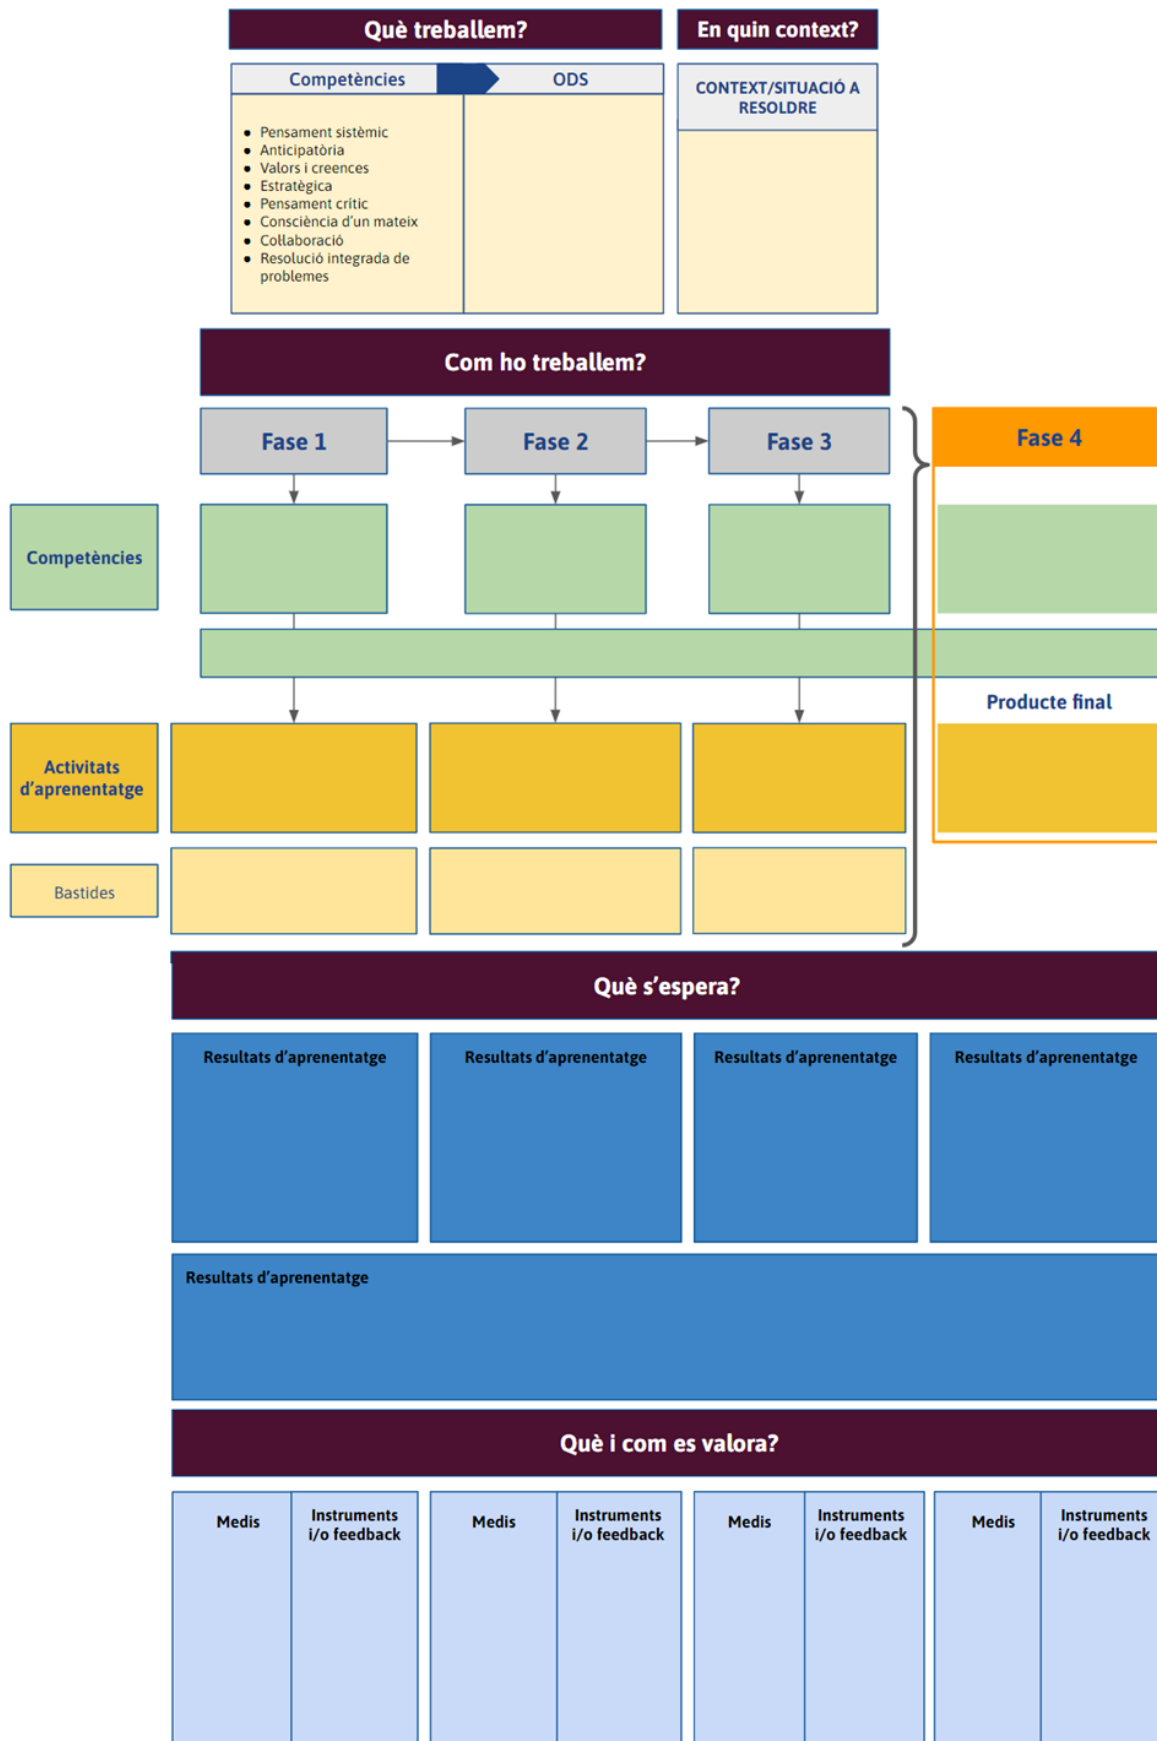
Què treballem?

En quin context?

| Competències | ODS |
|---|---|
| • Pensament sistèmic<br>• Anticipatòria<br>• Valors i creences<br>• Estratègica<br>• Pensament crític<br>• Consciència d'un mateix<br>• Col·laboració<br>• Resolució integrada de problemes | |

CONTEXT/SITUACIÓ A RESOLDRE

Com ho treballem?

Fase 1

Fase 2

Fase 3

Fase 4

Competències

Producte final

Activitats d'aprenentatge

Bastides

Què s'espera?

Resultats d'aprenentatge

Resultats d'aprenentatge

Resultats d'aprenentatge

Resultats d'aprenentatge

Resultats d'aprenentatge

Què i com es valora?

| Medis | Instruments i/o feedback | Medis | Instruments i/o feedback | Medis | Instruments i/o feedback | Medis | Instruments i/o feedback |
|---|---|---|---|---|---|---|---|